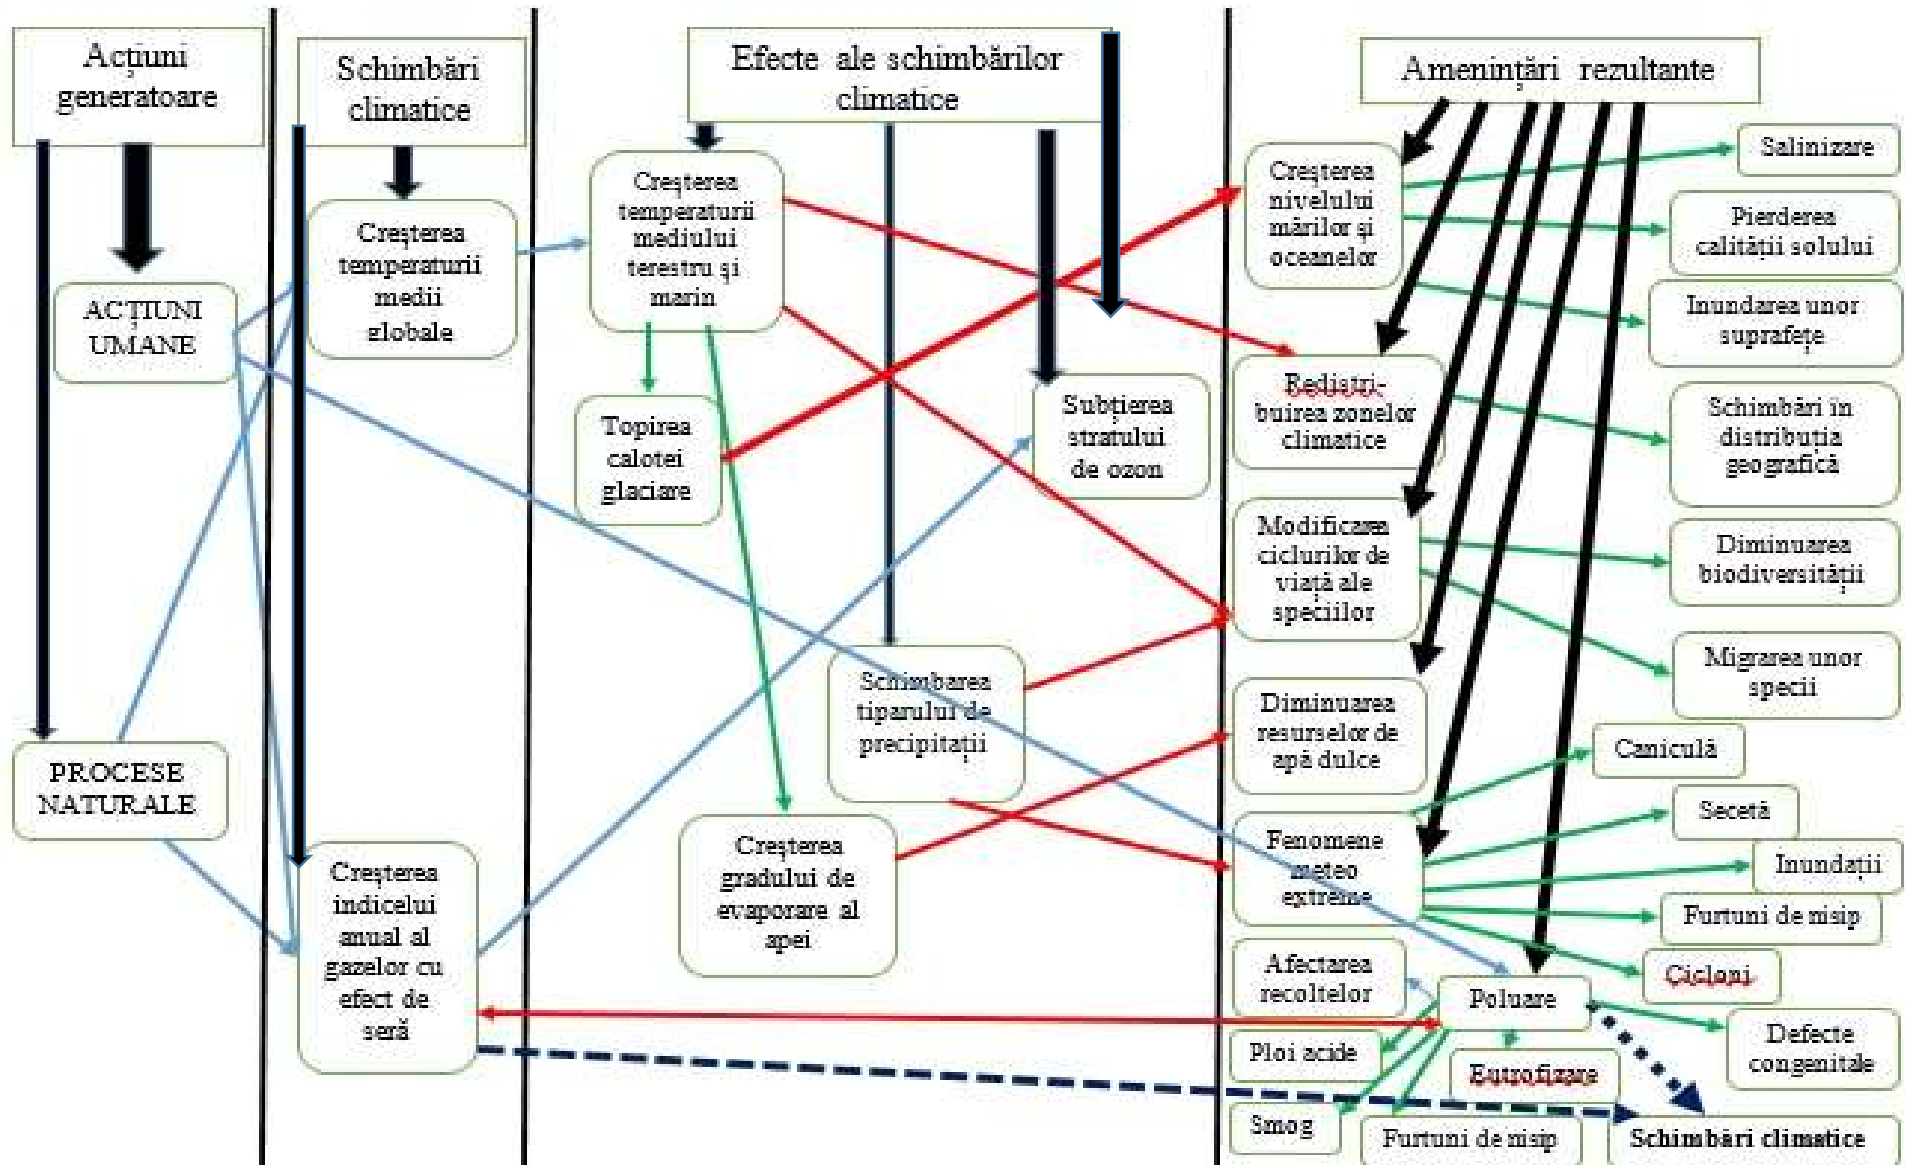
Acțiuni generatoare

Schimbări climatice

Efecte ale schimbărilor climatice

Amenințări rezultante

ACȚIUNI UMANE

PROCESE NATURALE

Creșterea temperaturii medii globale

Creșterea indicelui anual al gazelor cu efect de seră

Creșterea temperaturii mediului terestru și marin

Topirea calotei glaciare

Subțierea stratului de ozon

Schimbarea tiparului de precipitații

Creșterea gradului de evaporare al apei

Creșterea nivelului mărilor și oceanelor

Redistribuirea zonelor climatice

Modificarea ciclurilor de viață ale speciilor

Diminuarea resurselor de apă dulce

Fenomene meteo extreme

Afectarea recoltelor

Poluare

Ploi acide

Smog

Eutrofizare

Furtuni de nisip

Schimbări climatice

Salinizare

Pierderea calității solului

Inundarea unor suprafețe

Schimbări în distribuția geografică

Diminuarea biodiversității

Migrarea unor specii

Caniculă

Secetă

Inundații

Furtuni de nisip

Cicloni

Defecte congenitale